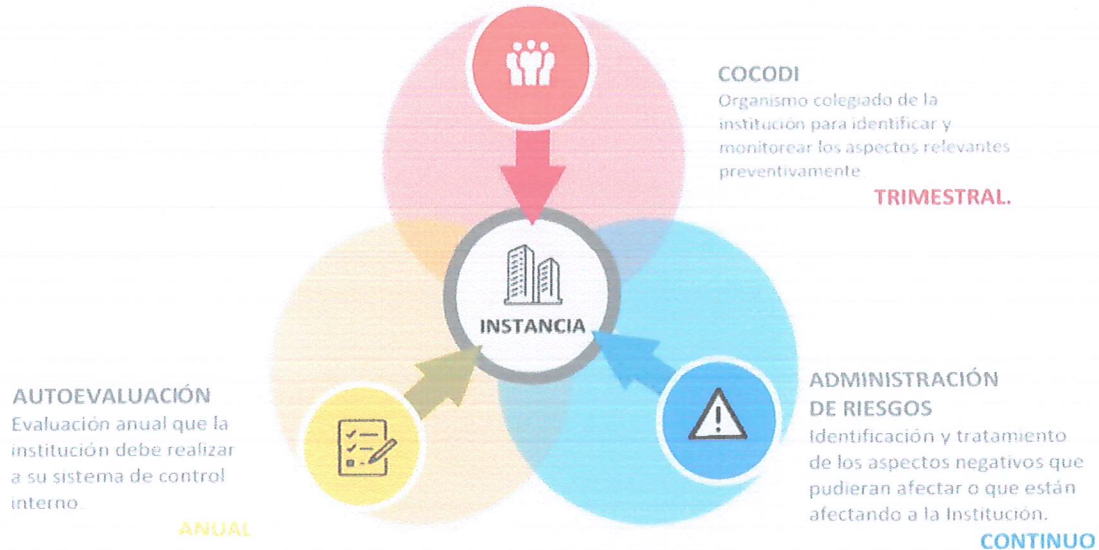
COCODI
Organismo colegiado de la institución para identificar y monitorear los aspectos relevantes preventivamente.

TRIMESTRAL.

INSTANCIA

AUTOEVALUACIÓN
Evaluación anual que la institución debe realizar a su sistema de control interno.

ANUAL

ADMINISTRACIÓN DE RIESGOS
Identificación y tratamiento de los aspectos negativos que pudieran afectar o que están afectando a la Institución.

CONTINUO